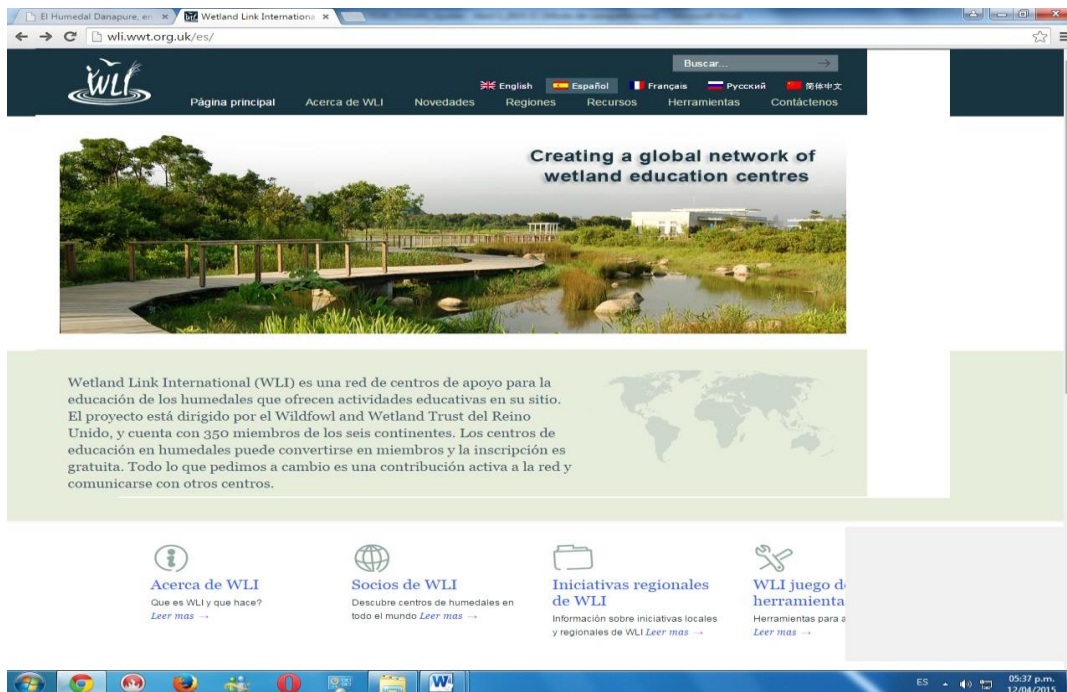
El Humedal Danapure, en ×

Wetland Link Internationa ×

wli.wwt.org.uk/es/

WLI

Buscar...

English Español Français Русский 简体中文

Página principal Acerca de WLI Novedades Regiones Recursos Herramientas Contáctenos

Creating a global network of wetland education centres

Wetland Link International (WLI) es una red de centros de apoyo para la educación de los humedales que ofrecen actividades educativas en su sitio. El proyecto está dirigido por el Wildfowl and Wetland Trust del Reino Unido, y cuenta con 350 miembros de los seis continentes. Los centros de educación en humedales puede convertirse en miembros y la inscripción es gratuita. Todo lo que pedimos a cambio es una contribución activa a la red y comunicarse con otros centros.

Acerca de WLI
Que es WLI y que hace?
Leer mas →

Socios de WLI
Descubre centros de humedales en todo el mundo Leer mas →

Iniciativas regionales de WLI
Información sobre iniciativas locales y regionales de WLI Leer mas →

WLI juego d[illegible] herramienta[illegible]
Herramientas para a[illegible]
Leer mas →

ES

05:37 p.m.
12/04/2015